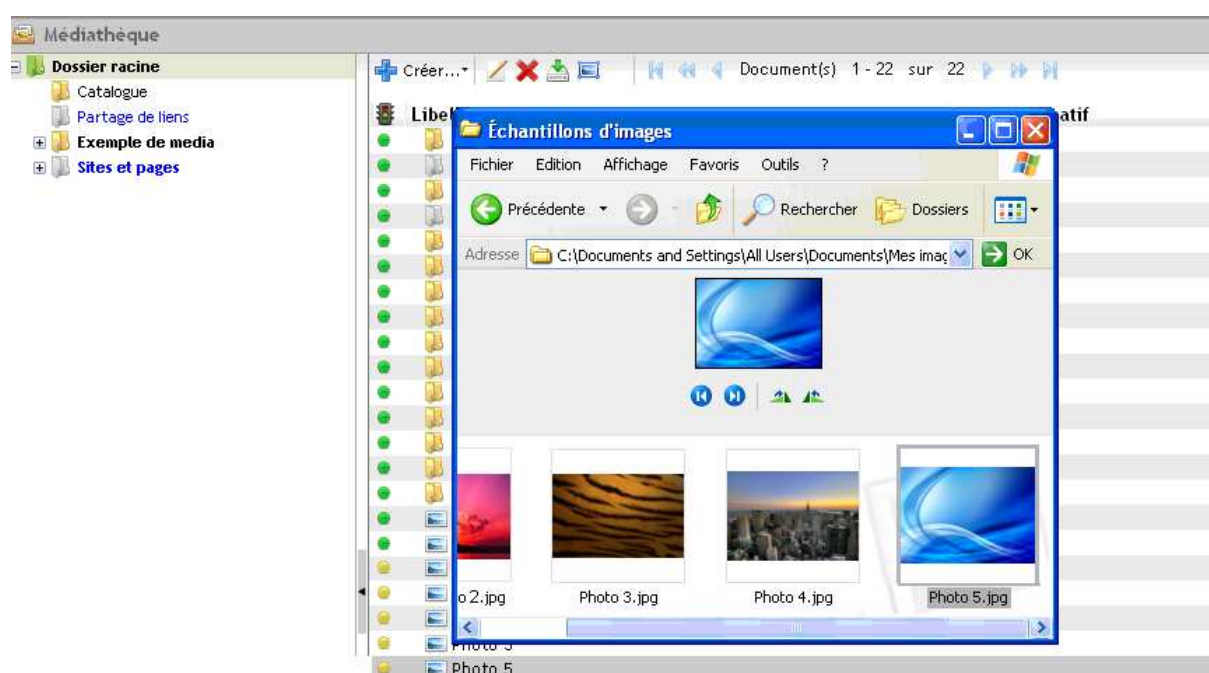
Médiathèque

Dossier racine
Catalogue
Partage de liens
Exemple de media
Sites et pages

Créer... Document(s) 1 - 22 sur 22

Libel

atif

Échantillons d'images

Fichier Edition Affichage Favoris Outils ?

Précédente Rechercher Dossiers

Adresse C:\Documents and Settings\All Users\Documents\Mes imag OK

o 2.jpg
Photo 3.jpg
Photo 4.jpg
Photo 5.jpg

Photo 3
Photo 5